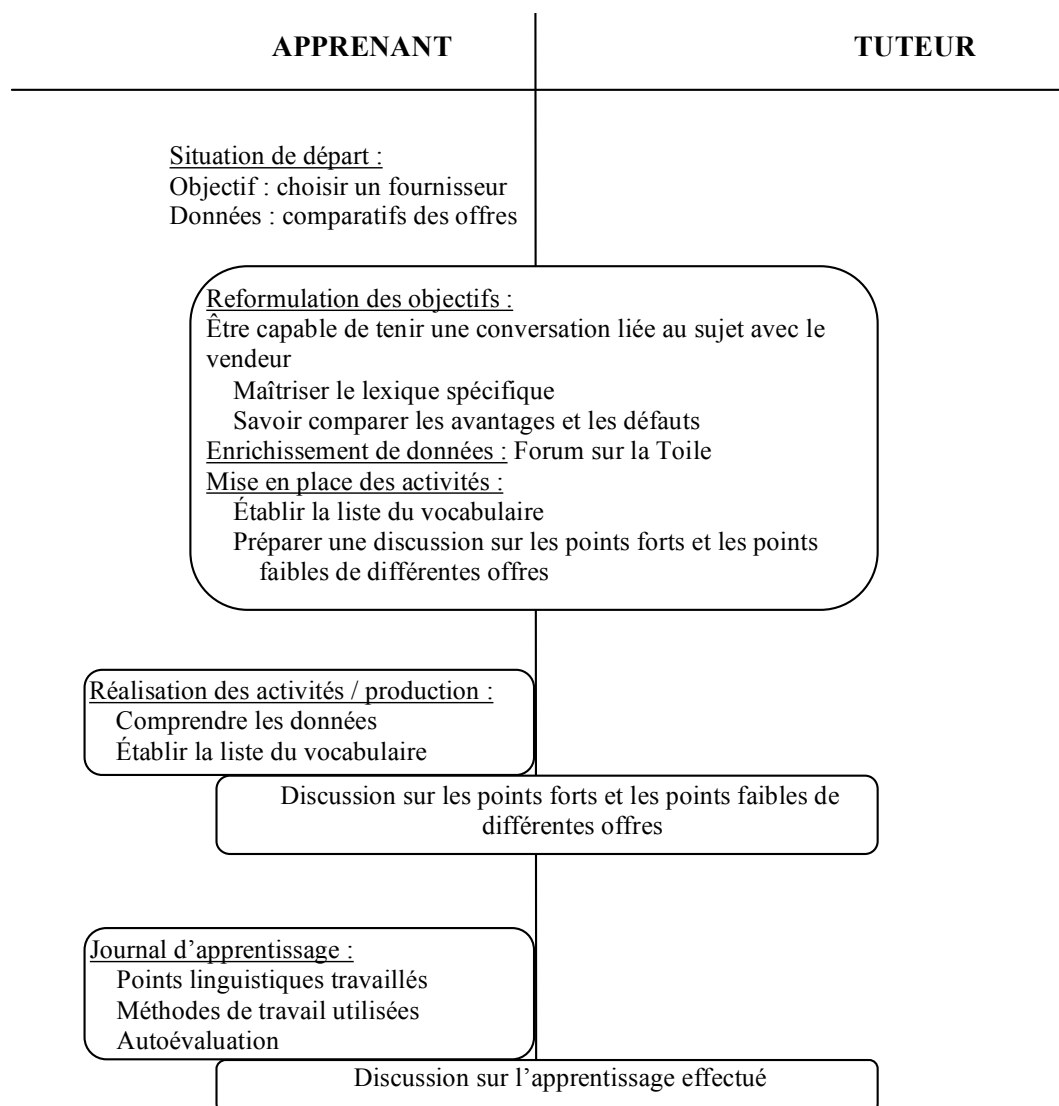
APPRENANT

TUTEUR

Situation de départ :
Objectif : choisir un fournisseur
Données : comparatifs des offres

Reformulation des objectifs :
Être capable de tenir une conversation liée au sujet avec le vendeur
Maîtriser le lexique spécifique
Savoir comparer les avantages et les défauts
Enrichissement de données : Forum sur la Toile
Mise en place des activités :
Établir la liste du vocabulaire
Préparer une discussion sur les points forts et les points faibles de différentes offres

Réalisation des activités / production :
Comprendre les données
Établir la liste du vocabulaire

Discussion sur les points forts et les points faibles de différentes offres

Journal d'apprentissage :
Points linguistiques travaillés
Méthodes de travail utilisées
Autoévaluation

Discussion sur l'apprentissage effectué